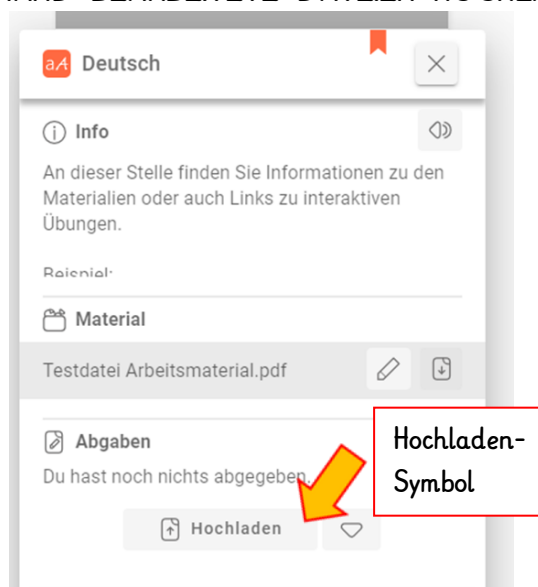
aA Deutsch

Info

An dieser Stelle finden Sie Informationen zu den Materialien oder auch Links zu interaktiven Übungen.

Beispiel:

Material

Testdatei Arbeitsmaterial.pdf

Abgaben

Du hast noch nichts abgegeben.

Hochladen

Hochladen-Symbol